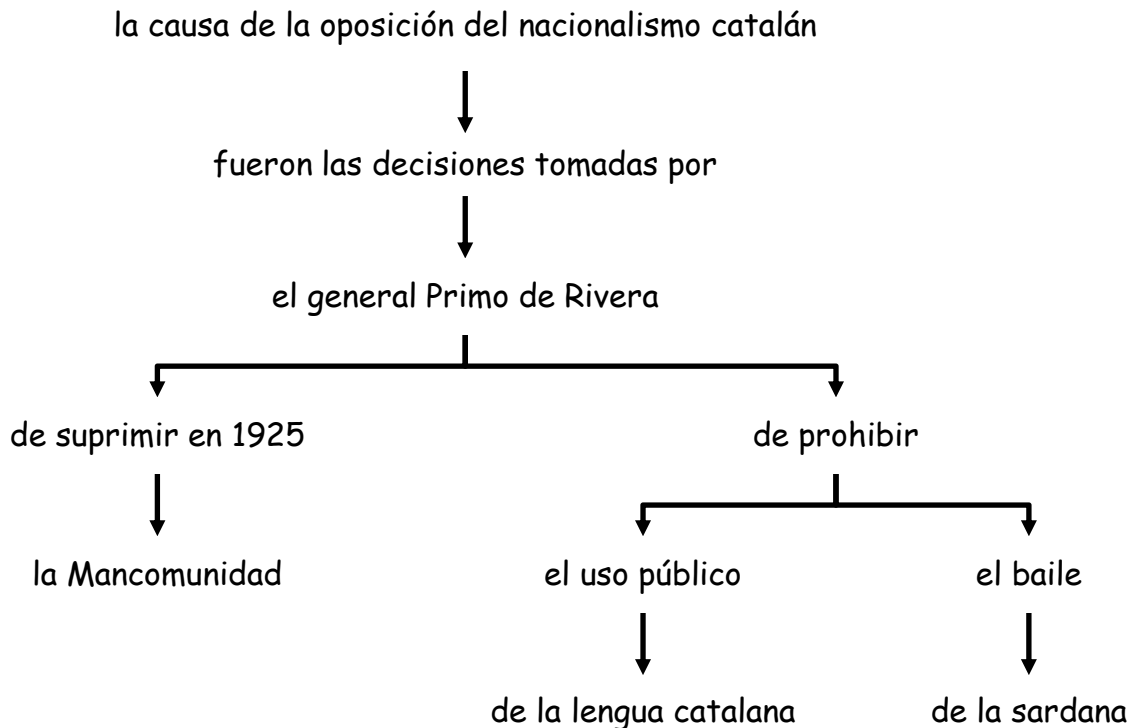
la causa de la oposición del nacionalismo catalán

fueron las decisiones tomadas por

el general Primo de Rivera

de suprimir en 1925

la Mancomunidad

de prohibir

el uso público

de la lengua catalana

el baile

de la sardana